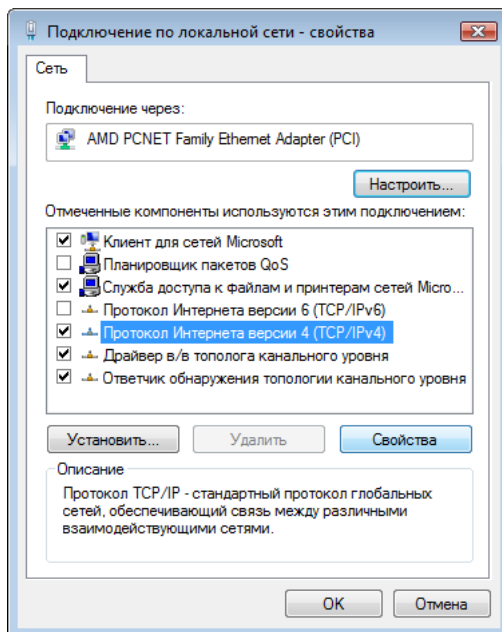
Подключение по локальной сети - свойства

Сеть

Подключение через:

AMD PCNET Family Ethernet Adapter (PCI)

Настроить...

Отмеченные компоненты используются этим подключением:

Клиент для сетей Microsoft
Планировщик пакетов QoS
Служба доступа к файлам и принтерам сетей Micro...
Протокол Интернета версии 6 (TCP/IPv6)
Протокол Интернета версии 4 (TCP/IPv4)
Драйвер в/в тополога канального уровня
Ответчик обнаружения топологии канального уровня

Установить... Удалить Свойства

Описание

Протокол TCP/IP - стандартный протокол глобальных сетей, обеспечивающий связь между различными взаимодействующими сетями.

OK Отмена